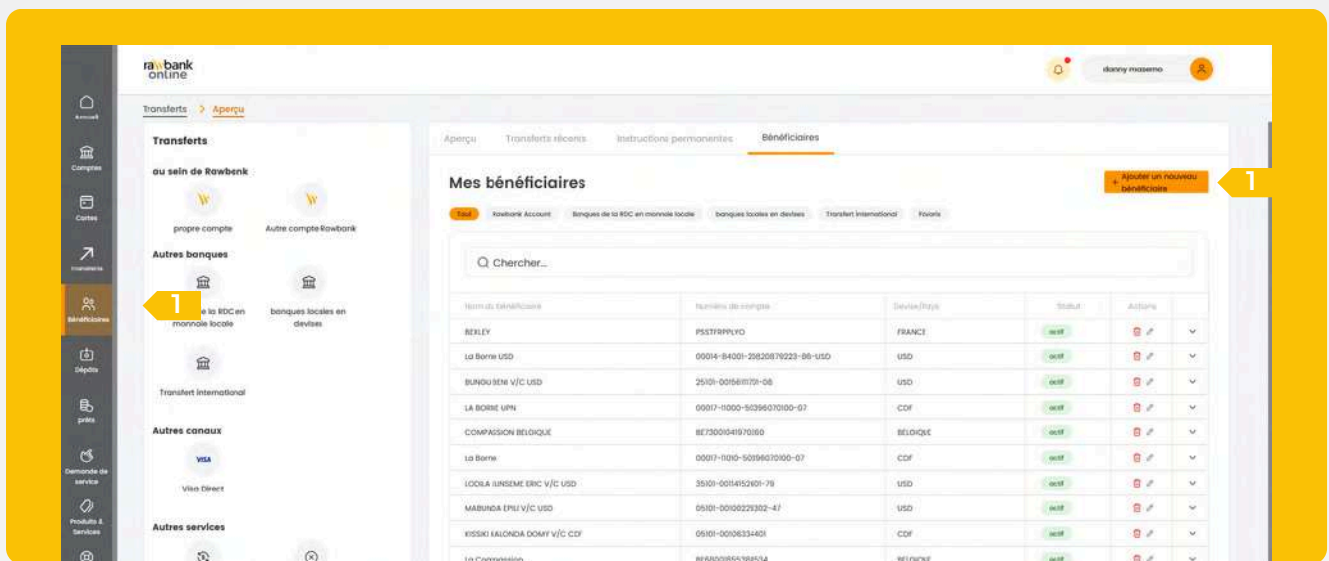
rawbank online

danny masemo

Accueil
Comptes
Cartes
Transferts
Bénéficiaires
Dépôts
prêts
Demande de service
Produits & Services

Transferts > Aperçu

Transferts
au sein de Rawbank
propre compte
Autre compte Rawbank
Autres banques
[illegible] la RDC en monnaie locale
banques locales en devises
Transfert international
Autres canaux
VISA
Visa Direct
Autres services

1

Aperçu Transferts récents Instructions permanentes Bénéficiaires

Mes bénéficiaires

+ Ajouter un nouveau bénéficiaire

1

Tout Rawbank Account Banques de la RDC en monnaie locale banques locales en devises Transfert international Favoris

Chercher...

| Nom du bénéficiaire | Numéro de compte | Devise/Pays | Statut | Actions | |
|---|---|---|---|---|---|
| BEXLEY | PSSTFRPPLYO | FRANCE | actif | | |
| La Borne USD | 00014-84001-25820879223-86-USD | USD | actif | | |
| BUNGU SENI V/C USD | 25101-00156111701-08 | USD | actif | | |
| LA BORNE UPN | 00017-11000-50396070100-07 | CDF | actif | | |
| COMPASSION BELGIQUE | BE73001041970160 | BELGIQUE | actif | | |
| La Borne | 00017-11010-50396070100-07 | CDF | actif | | |
| LODILA LUNSEME ERIC V/C USD | 35101-00114152601-79 | USD | actif | | |
| MABUNDA EPILI V/C USD | 05101-00100229302-47 | USD | actif | | |
| KISSIKI KALONDA DOMY V/C CDF | 05101-00106334401 | CDF | actif | | |
| La Compassion | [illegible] | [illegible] | actif | | |